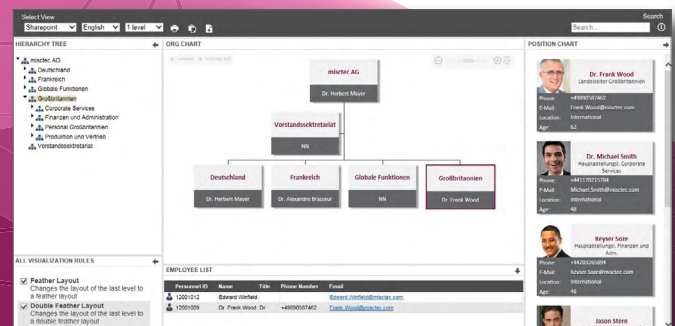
Select View
Sharepoint English 1 level
Search
Search...

HIERARCHY TREE
mirctec AG
Deutschland
Frankreich
Globale Funktionen
Großbritannien
Corporate Services
Finanzen und Administration
Personal Großbritannien
Produktion und Vertrieb
Vorstandssekretariat

ORG CHART
mirctec AG
Dr. Herbert Mayer
Vorstandssekretariat
NN
Deutschland
Dr. Herbert Mayer
Frankreich
Dr. Alexandre Brasseur
Globale Funktionen
NN
Großbritannien
Dr. Frank Wood

POSITION CHART
Dr. Frank Wood
Landesleiter Großbritannien
Phone: +44890587462
E-Mail: Frank.Wood@misctec.com
Location: International
Age: 62

Dr. Michael Smith
Hauptabteilungsl. Corporate Services
Phone: +44170715784
E-Mail: Michael.Smith@misctec.com
Location: International
Age: 48

Keyser Soze
Hauptabteilungsl. Finanzen und Adm.
Phone: +44203265004
E-Mail: Keyser.Soze@misctec.com
Location: International
Age: 46

Jason Stern

ALL VISUALIZATION RULES
Feather Layout
Changes the layout of the last level to a feather layout
Double Feather Layout
Changes the layout of the last level to a double feather layout

EMPLOYEE LIST
| Personnel ID | Name | Title | Phone Number | Email |
|---|---|---|---|---|
| 12001012 | Edward Winfield | | | Edward.Winfield@misctec.com |
| 12001009 | Dr. Frank Wood | Dr. | +44890587462 | Frank.Wood@misctec.com |